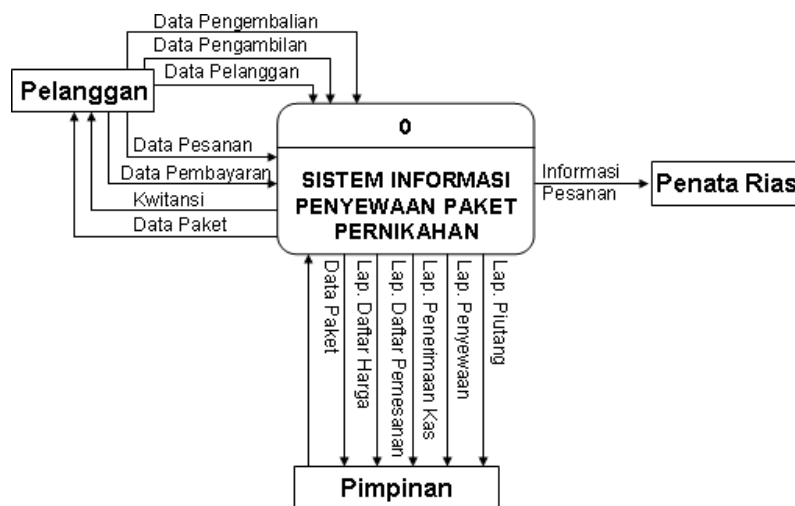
Data Pengembalian
Data Pengambilan
Data Pelanggan
Pelanggan
Data Pesanan
Data Pembayaran
Kwitansi
Data Paket
0
SISTEM INFORMASI PENYEWAAN PAKET PERNIKAHAN
Informasi Pesanan
Penata Rias
Data Paket
Lap. Daftar Harga
Lap. Daftar Pemesanan
Lap. Penerimaan Kas
Lap. Penyewaan
Lap. Piutang
Pimpinan